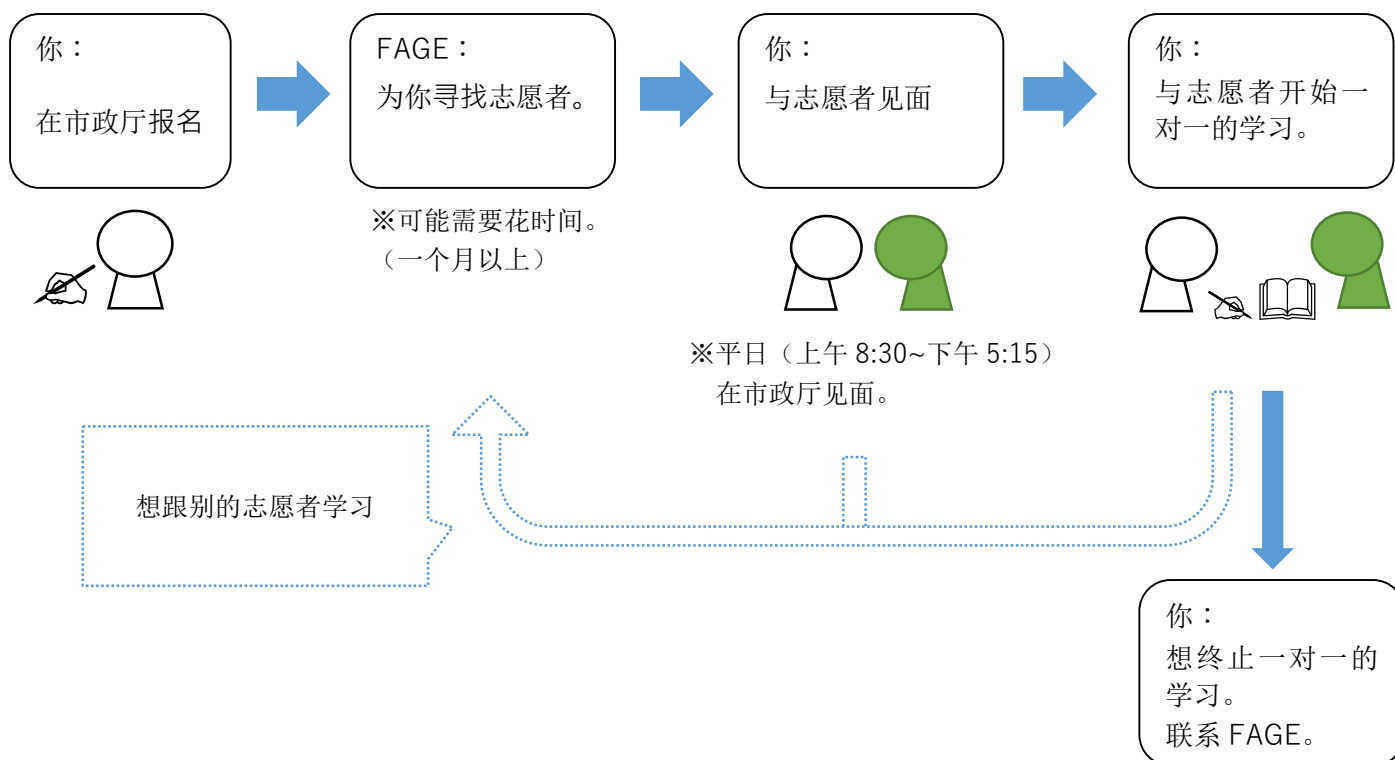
你：
在市政厅报名

FAGE：
为你寻找志愿者。

※可能需要花时间。
（一个月以上）

你：
与志愿者见面

※平日（上午 8:30~下午 5:15）
在市政厅见面。

你：
与志愿者开始一对一的学习。

想跟别的志愿者学习

你：
想终止一对一的学习。
联系 FAGE。